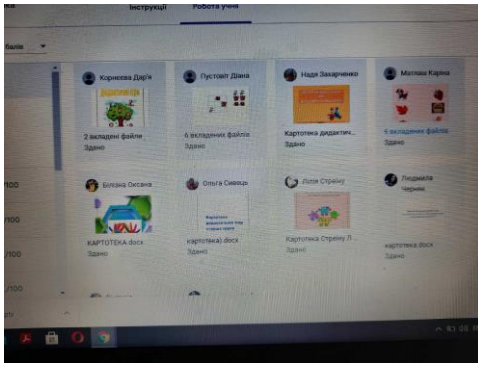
Інструкції Робота учня

балів

Корнеева Дар'я
2 вкладені файли
Здано

Пустовіт Діана
4 вкладених файли
Здано

Надя Захарченко
Картотека дидактич...
Здано

Матвєєва Карина
4 вкладених файли
Здано

/100
Білозна Оксана
КАРТОТЕКА.docx
Здано

Ольга Сивець
картотека).docx
Здано

Лоля Стрелу
Картотека Стрелу Л...
Здано

Людмила Чернюк
картотека.docx
Здано

/100
/100
/100